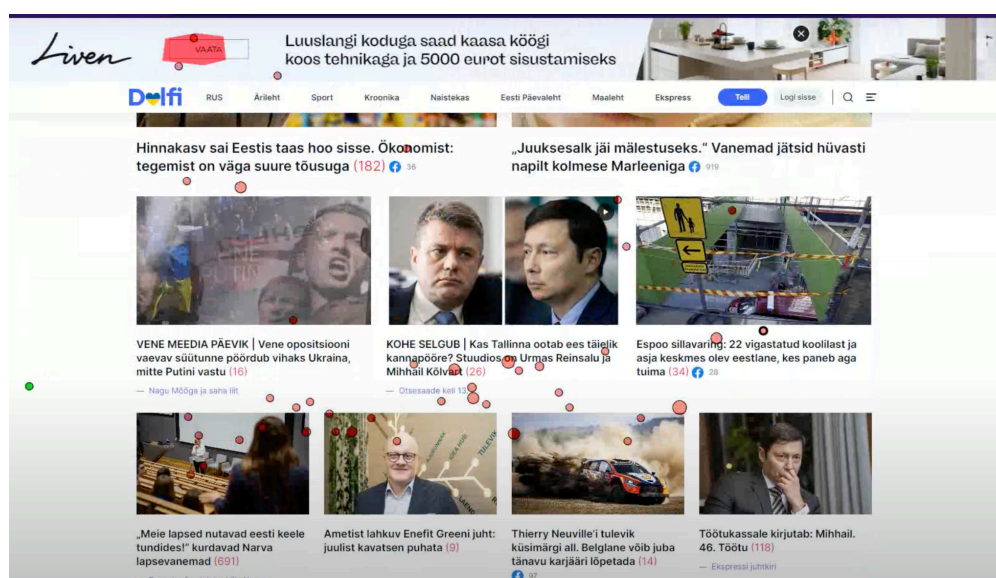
Liven VAATA Luuslangi koduga saad kaasa köögi koos tehnikaga ja 5000 eurot sisustamiseks

Delfi RUS Ärileht Sport Kroonika Naistekas Eesti Päevaleht Maaleht Ekspress Telli Logi sisse

Hinnakasv sai Eestis taas hoo sisse. Ökonomist: tegemist on väga suure tõusuga (182) 36

„Juuksesalk jäi mälestuseks.“ Vanemad jätsid hüvasti napilt kolmese Marleeniga 919

VENE MEEDIA PÄEVIK | Vene opositsiooni vaevav süütunne pöördub vihaks Ukraina, mitte Putini vastu (16)

— Nagu Mõõga ja saha lilt

KOHE SELGUB | Kas Tallinna ootab ees täielik kannapööre? Stuudios on Urmas Reinsalu ja Mihhail Kõlvart (26)

— Otsesaade kell 13

Espoo sillavaring: 22 vigastatud koolilast ja asja keskmes olev eestlane, kes paneb aga tuima (34) 28

„Meie lapsed nutavad eesti keele tundides!“ kurdavad Narva lapsevanemad (691)

Ametist lahkuv Enefit Greeni juht: juulist kavatsen puhata (9)

Thierry Neuville'i tulevik küsimärgi all. Belglane võib juba tänavu karjääri lõpetada (4) 97

Töötukassale kirjutab: Mihhail. 46. Töötu (118)

— Ekspressi juhtkiri